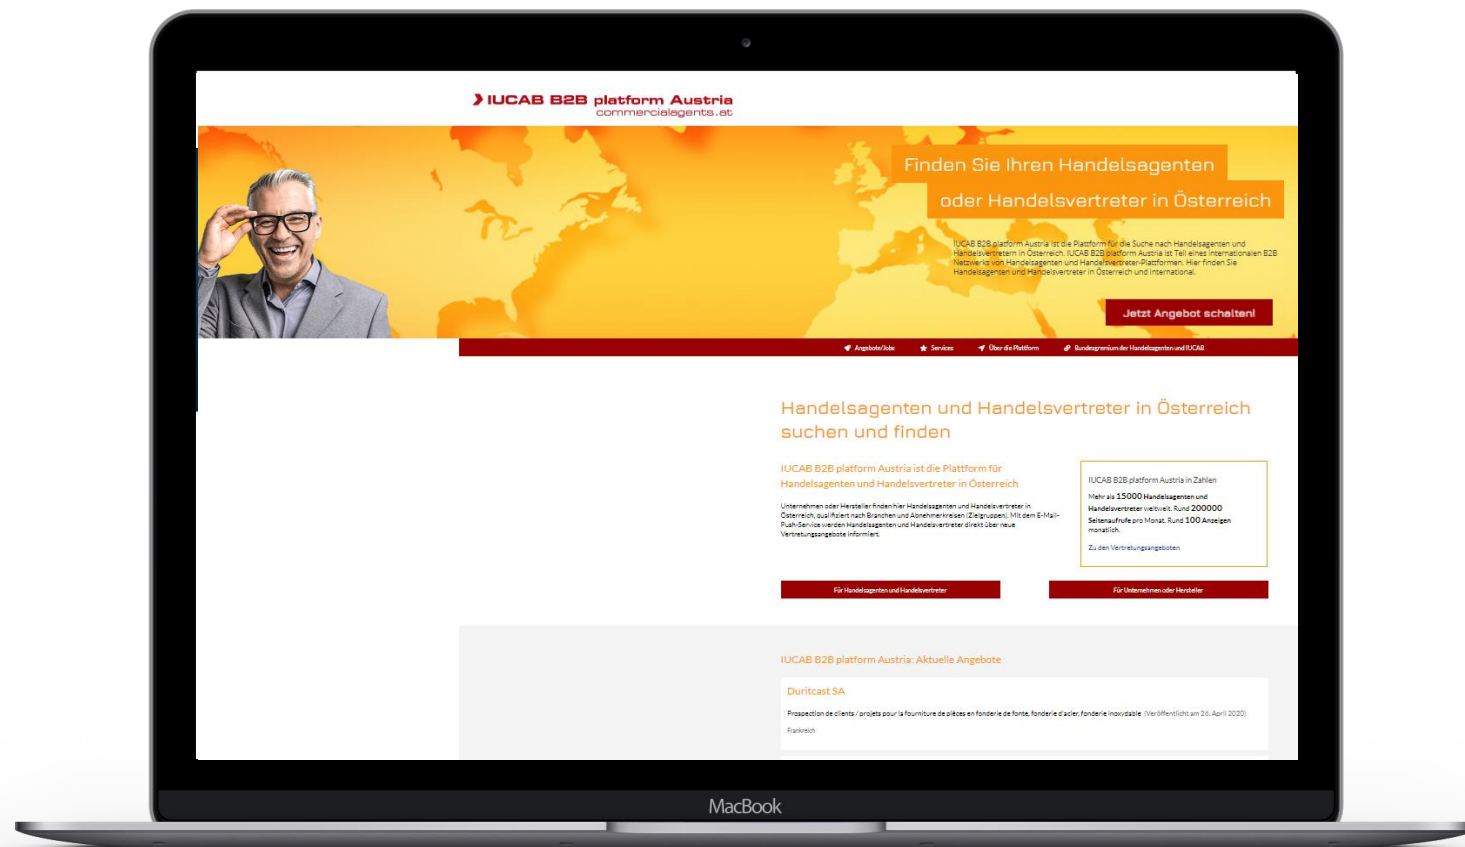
IUCAB B2B platform Austria
commercialagents.at

Finden Sie Ihren Handelsagenten
oder Handelsvertreter in Österreich

IUCAB B2B platform Austria ist die Plattform für die Suche nach Handelsagenten und Handelsvertretern in Österreich. IUCAB B2B platform Austria ist Teil eines internationalen B2B Netzwerks von Handelsagenten und Handelsvertreter-Plattformen. Hier finden Sie Handelsagenten und Handelsvertreter in Österreich und international.

Jetzt Angebot schalten!

Angebote/Jobs Services Über die Plattform Bundesgremium der Handelsagenten und IUCAB

Handelsagenten und Handelsvertreter in Österreich suchen und finden

IUCAB B2B platform Austria ist die Plattform für Handelsagenten und Handelsvertreter in Österreich

Unternehmen oder Hersteller finden hier Handelsagenten und Handelsvertreter in Österreich, qualifiziert nach Branchen und Abnehmerkreisen (Zielgruppen). Mit dem E-Mail-Push-Service werden Handelsagenten und Handelsvertreter direkt über neue Vertretungsangebote informiert.

IUCAB B2B platform Austria in Zahlen

Mehr als 15000 Handelsagenten und Handelsvertreter weltweit. Rund 200000 Seitenaufrufe pro Monat. Rund 100 Anzeigen monatlich.

Zu den Vertretungsangeboten

Für Handelsagenten und Handelsvertreter

Für Unternehmen oder Hersteller

IUCAB B2B platform Austria: Aktuelle Angebote

Duritcast SA

Prospection de clients / projets pour la fourniture de pièces en fonderie de fonte, fonderie d'acier, fonderie inoxydable (Veröffentlicht am 26. April 2020)

Frankreich

MacBook